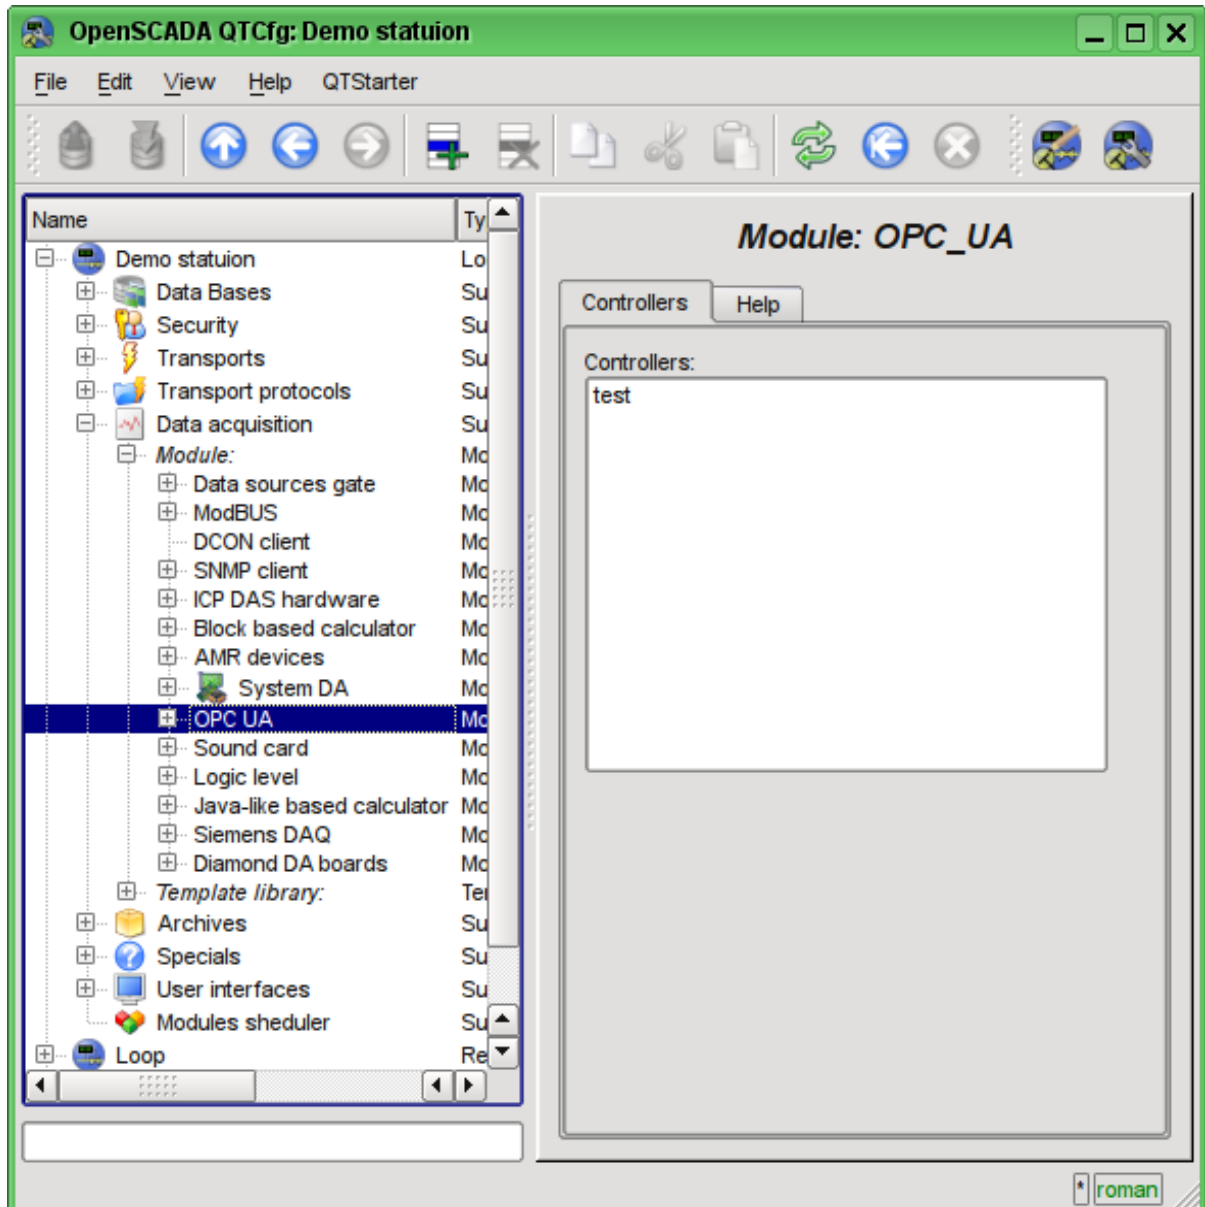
OpenSCADA QTCfg: Demo statuion

File Edit View Help QTStarter

| Name | Ty |
|---|---|
| Demo statuion | Lo |
| Data Bases | Su |
| Security | Su |
| Transports | Su |
| Transport protocols | Su |
| Data acquisition | Su |
| Module: | Mc |
| Data sources gate | Mc |
| ModBUS | Mc |
| DCON client | Mc |
| SNMP client | Mc |
| ICP DAS hardware | Mc |
| Block based calculator | Mc |
| AMR devices | Mc |
| System DA | Mc |
| OPC UA | Mc |
| Sound card | Mc |
| Logic level | Mc |
| Java-like based calculator | Mc |
| Siemens DAQ | Mc |
| Diamond DA boards | Mc |
| Template library: | Te |
| Archives | Su |
| Specials | Su |
| User interfaces | Su |
| Modules sheduler | Su |
| Loop | Re |

Module: OPC_UA

Controllers Help

Controllers:
test

* roman